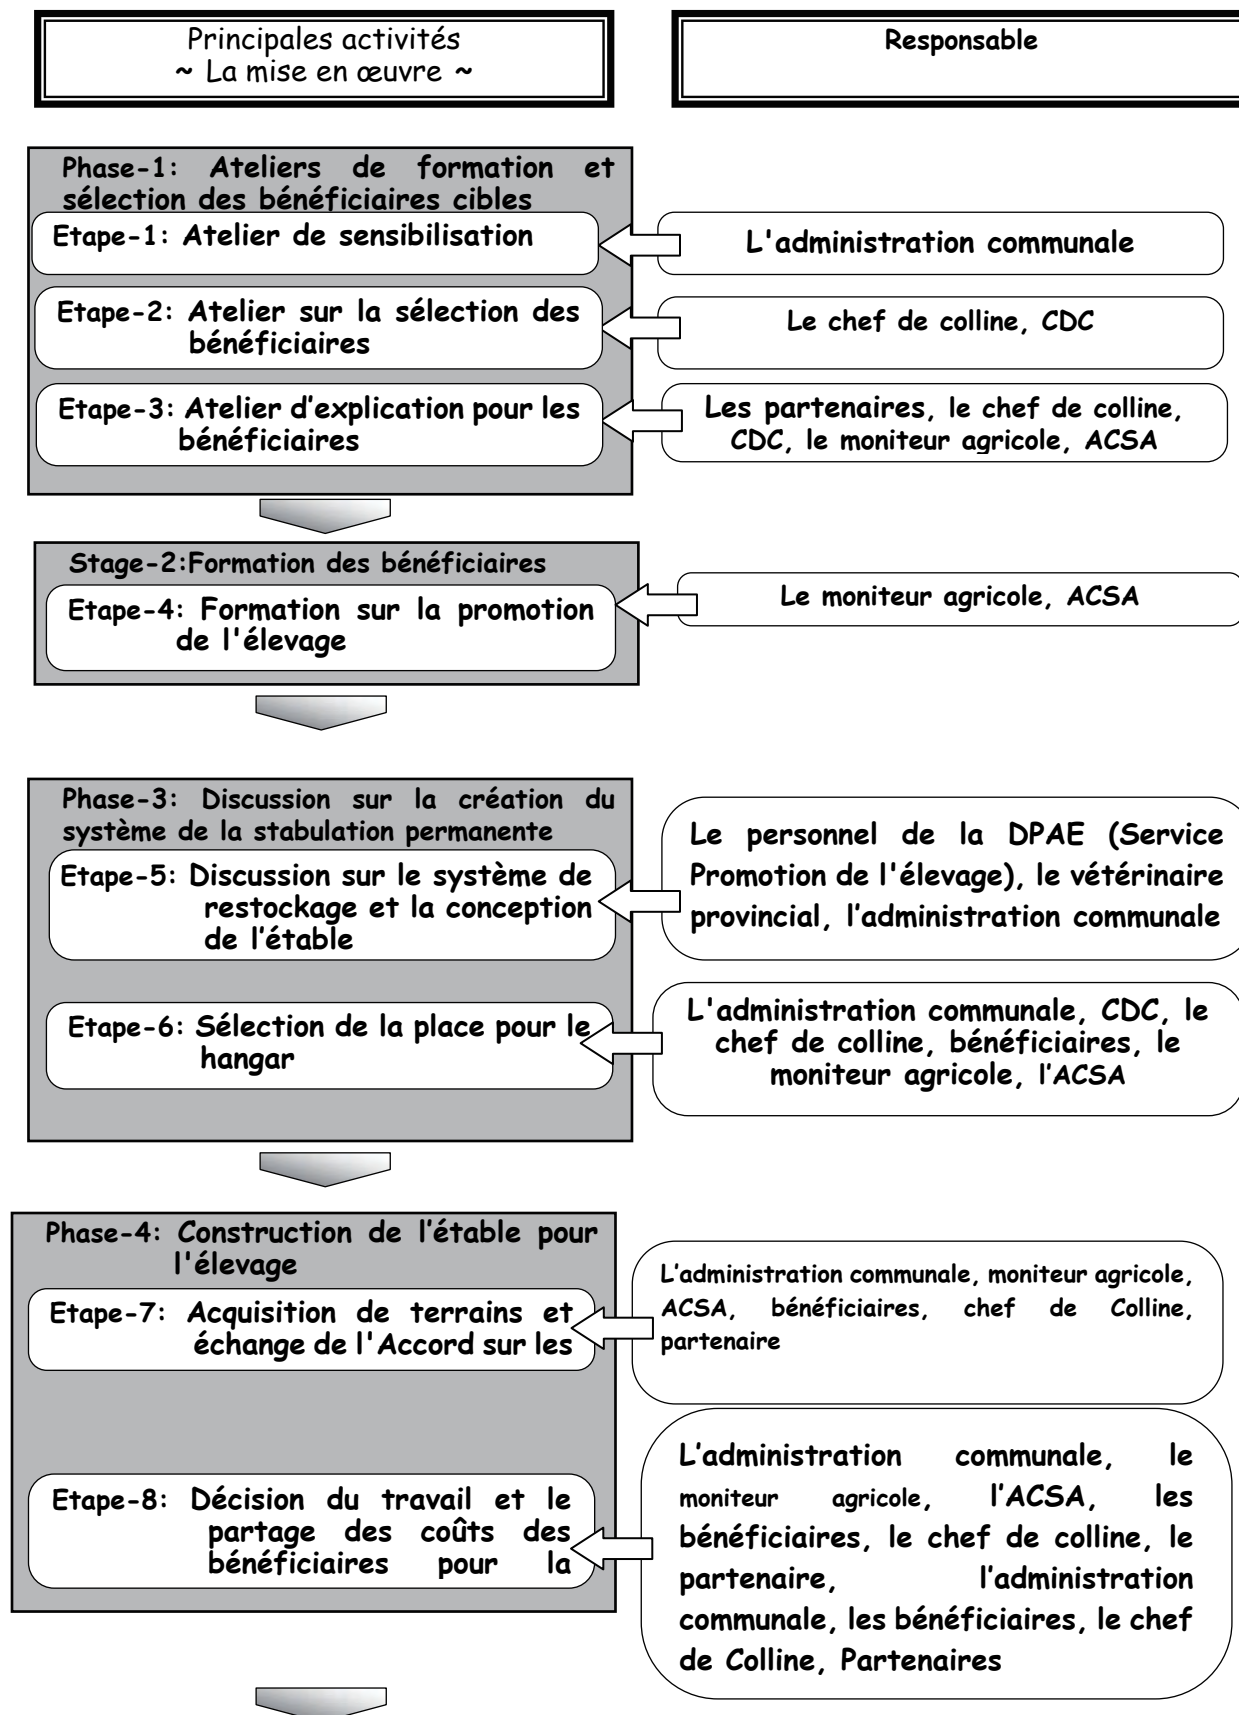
Principales activités
~ La mise en œuvre ~

Responsable

Phase-1: Ateliers de formation et sélection des bénéficiaires cibles

Etape-1: Atelier de sensibilisation

L'administration communale

Etape-2: Atelier sur la sélection des bénéficiaires

Le chef de colline, CDC

Etape-3: Atelier d'explication pour les bénéficiaires

Les partenaires, le chef de colline, CDC, le moniteur agricole, ACSA

Stage-2:Formation des bénéficiaires

Etape-4: Formation sur la promotion de l'élevage

Le moniteur agricole, ACSA

Phase-3: Discussion sur la création du système de la stabulation permanente

Etape-5: Discussion sur le système de restockage et la conception de l'étable

Le personnel de la DPAE (Service Promotion de l'élevage), le vétérinaire provincial, l'administration communale

Etape-6: Sélection de la place pour le hangar

L'administration communale, CDC, le chef de colline, bénéficiaires, le moniteur agricole, l'ACSA

Phase-4: Construction de l'étable pour l'élevage

Etape-7: Acquisition de terrains et échange de l'Accord sur les

L'administration communale, moniteur agricole, ACSA, bénéficiaires, chef de Colline, partenaire

Etape-8: Décision du travail et le partage des coûts des bénéficiaires pour la

L'administration communale, le moniteur agricole, l'ACSA, les bénéficiaires, le chef de colline, le partenaire, l'administration communale, les bénéficiaires, le chef de Colline, Partenaires